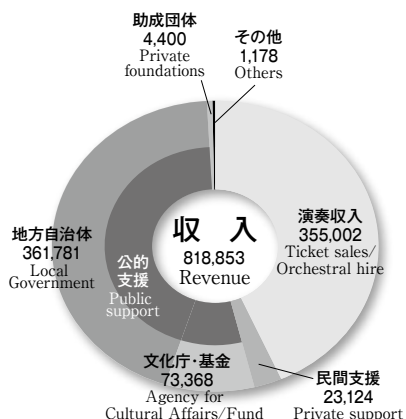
助成団体
4,400
Private foundations

その他
1,178
Others

収入
818,853
Revenue

演奏収入
355,002
Ticket sales/ Orchestral hire

地方自治体
361,781
Local Government

公的支援
Public support

文化庁・基金
73,368
Agency for Cultural Affairs/Fund

民間支援
23,124
Private support